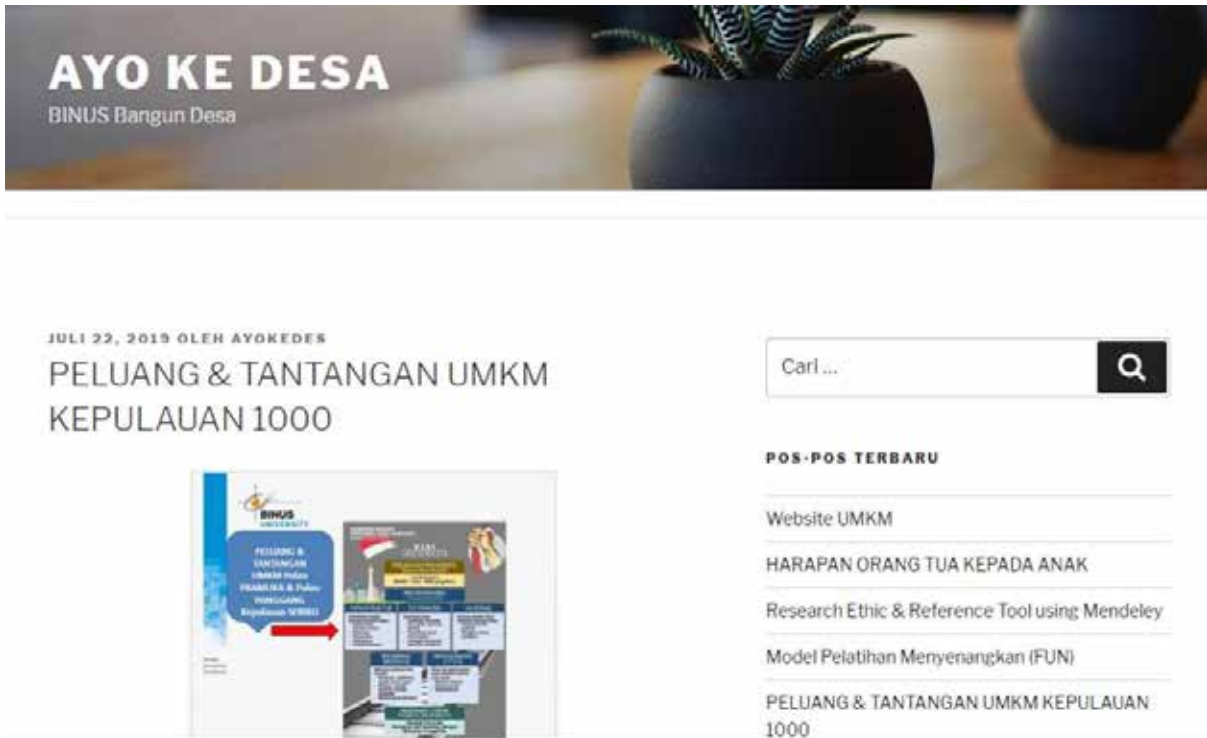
AYO KE DESA

BINUS Bangun Desa

JULI 22, 2019 OLEH AYOKEDES

PELUANG & TANTANGAN UMKM KEPULAUAN 1000

BINUS UNIVERSITY

PELUANG & TANTANGAN UMKM Pulau PRAMUKA & Pulau PANGGANG Kepulauan SERIBU

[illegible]

Cari ...

POS-POS TERBARU

Website UMKM

HARAPAN ORANG TUA KEPADA ANAK

Research Ethic & Reference Tool using Mendeley

Model Pelatihan Menyenangkan (FUN)

PELUANG & TANTANGAN UMKM KEPULAUAN 1000